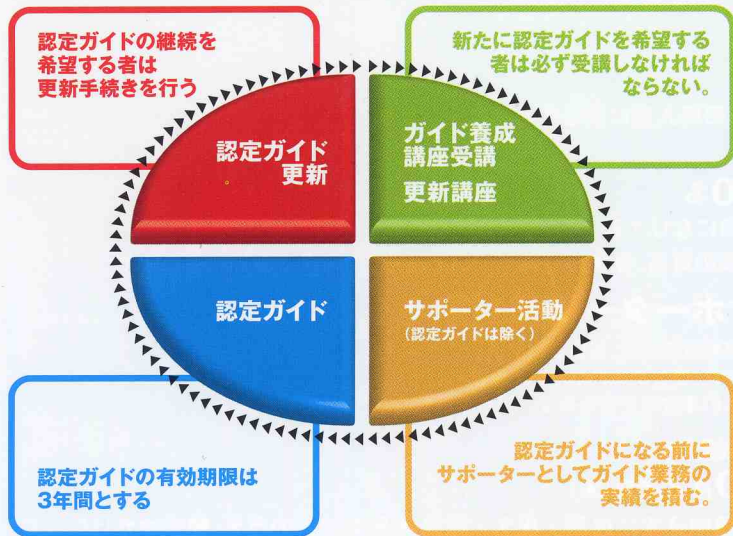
認定ガイドの継続を希望する者は更新手続きを行う

新たに認定ガイドを希望する者は必ず受講しなければならない。

認定ガイド更新

ガイド養成講座受講

更新講座

認定ガイド

サポーター活動
（認定ガイドは除く）

認定ガイドの有効期限は3年間とする

認定ガイドになる前にサポーターとしてガイド業務の実績を積む。